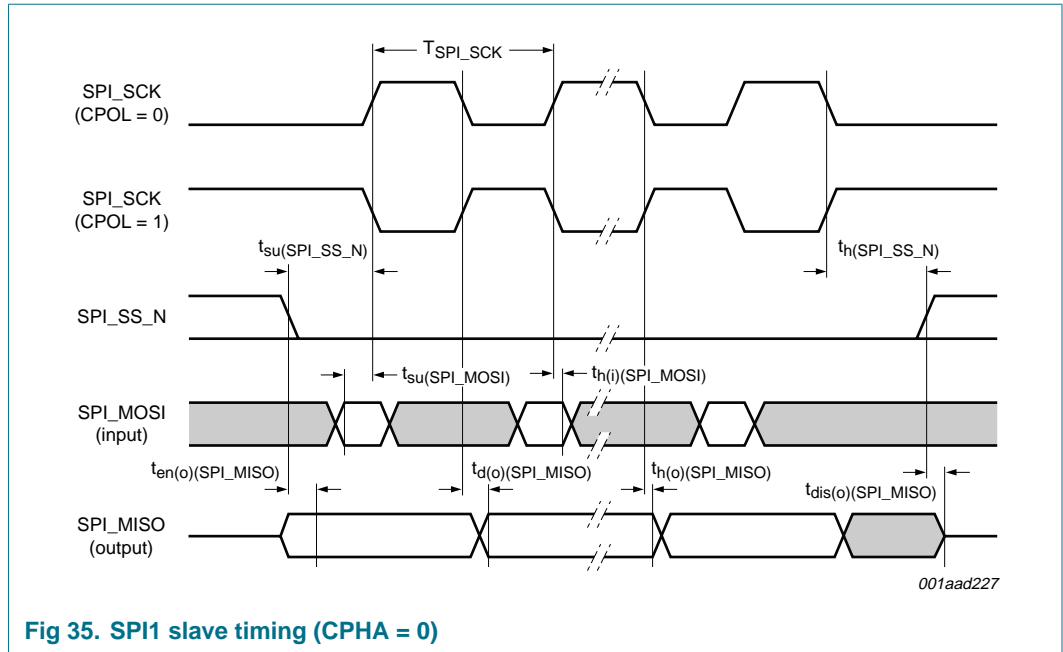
$T_{SPI\_SCK}$

SPI_SCK (CPOL = 0)

SPI_SCK (CPOL = 1)

$t_{su(SPI\_SS\_N)}$

$t_{h(SPI\_SS\_N)}$

SPI_SS_N

$t_{su(SPI\_MOSI)}$

$t_{h(i)(SPI\_MOSI)}$

SPI_MOSI (input)

$t_{en(o)(SPI\_MISO)}$

$t_{d(o)(SPI\_MISO)}$

$t_{h(o)(SPI\_MISO)}$

$t_{dis(o)(SPI\_MISO)}$

SPI_MISO (output)

001aad227

Fig 35. SPI1 slave timing (CPHA = 0)